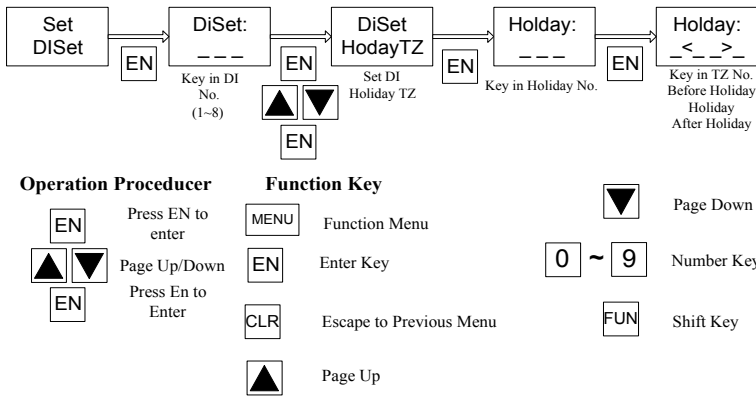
Set DISet

EN

DiSet: _ _ _

Key in DI No. (1~8)

EN

EN

DiSet HodayTZ

Set DI Holiday TZ

EN

Holday: _ _ _

Key in Holiday No.

EN

Holday: _<_ _>_

Key in TZ No. Before Holiday Holiday After Holiday

Operation Proceducer

EN Press EN to enter

Page Up/Down

EN Press En to Enter

Function Key

MENU Function Menu

EN Enter Key

CLR Escape to Previous Menu

Page Up

Page Down

0 ~ 9 Number Key

FUN Shift Key